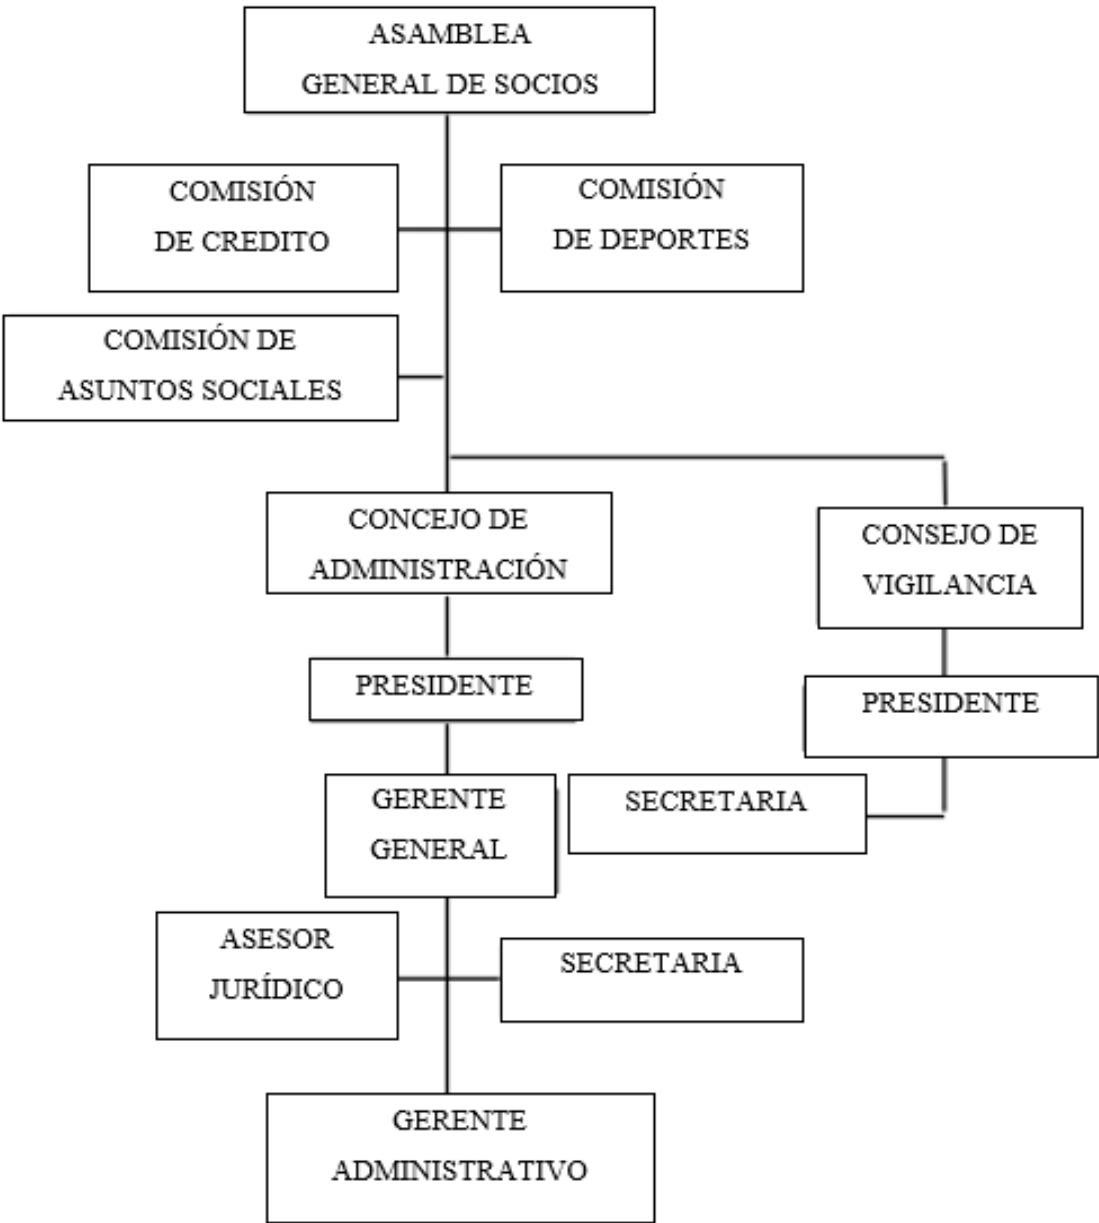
ASAMBLEA
GENERAL DE SOCIOS

COMISIÓN
DE CREDITO

COMISIÓN
DE DEPORTES

COMISIÓN DE
ASUNTOS SOCIALES

CONCEJO DE
ADMINISTRACIÓN

CONSEJO DE
VIGILANCIA

PRESIDENTE

PRESIDENTE

GERENTE
GENERAL

SECRETARIA

ASESOR
JURÍDICO

SECRETARIA

GERENTE
ADMINISTRATIVO